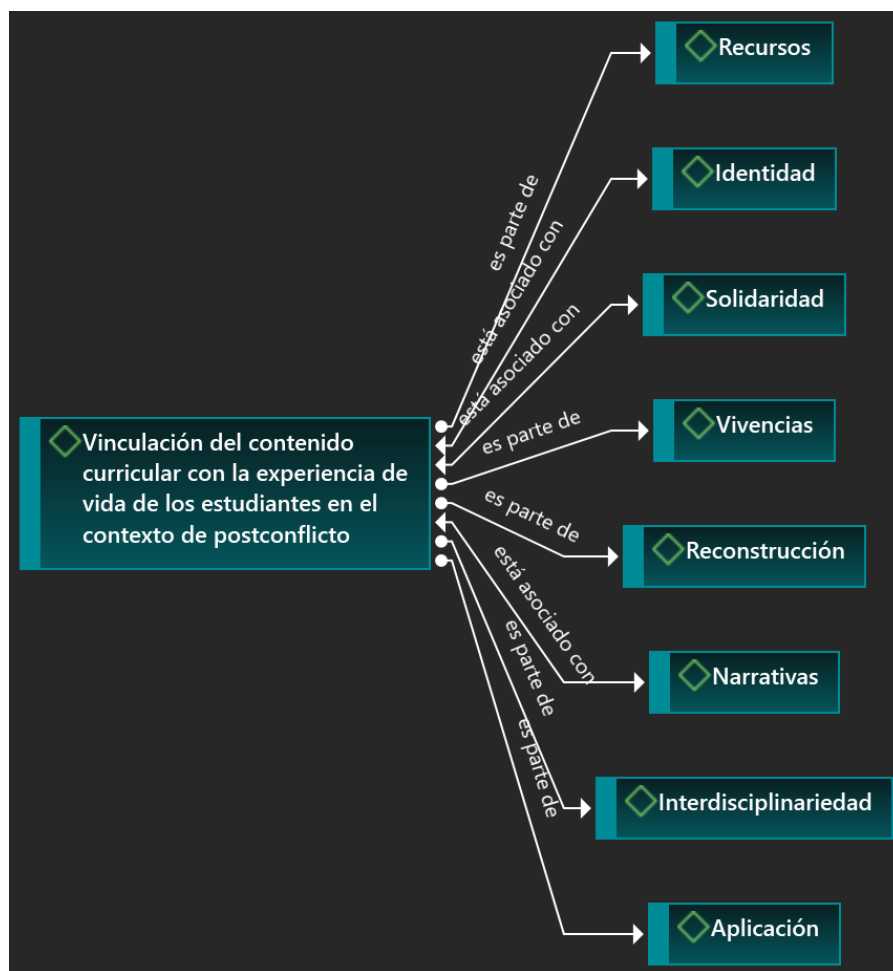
Recursos

Identidad

Solidaridad

Vivencias

Reconstrucción

Narrativas

Interdisciplinariedad

Aplicación

Vinculación del contenido curricular con la experiencia de vida de los estudiantes en el contexto de postconflicto

es parte de

está asociado con

está asociado con

es parte de

es parte de

está asociado con

es parte de

es parte de